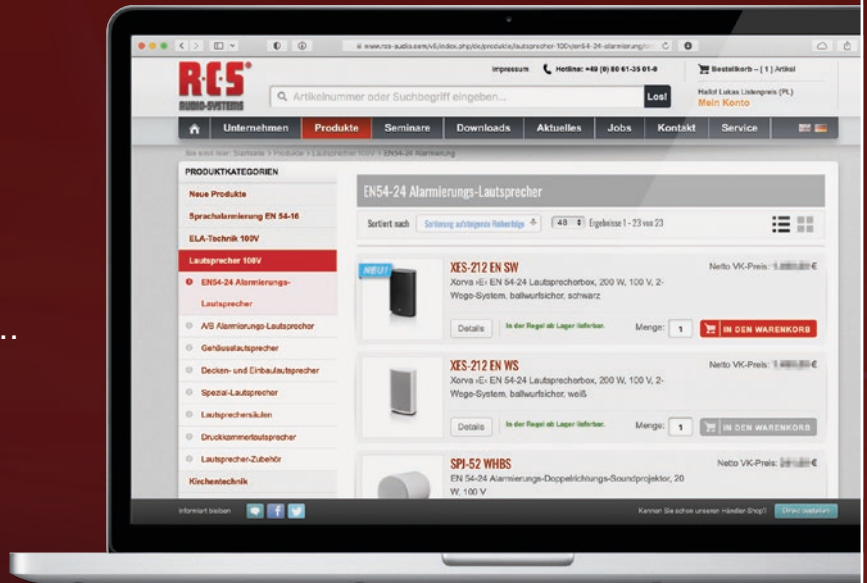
...

www.rcs-audio.com/v6/index.php/de/produkte/lautsprecher-100v/en54-24-alarmierung/

R·C·S
AUDIO-SYSTEMS

Impressum Hotline: +49 (0) 80 61-35 01-0 Bestellkorb – [ 1 ] Artikel

Artikelnummer oder Suchbegriff eingeben... Los!

Hallo! Lukas Listenpreis (PL)
Mein Konto

Unternehmen | Produkte | Seminare | Downloads | Aktuelles | Jobs | Kontakt | Service

Sie sind hier: Startseite > Produkte > Lautsprecher 100V > EN54-24 Alarmierung

PRODUKTKATEGORIEN
Neue Produkte
Sprachalarmierung EN 54-16
ELA-Technik 100V
Lautsprecher 100V
EN54-24 Alarmierungs-Lautsprecher
A/B Alarmierungs-Lautsprecher
Gehäuselautsprecher
Decken- und Einbaulautsprecher
Spezial-Lautsprecher
Lautsprechersäulen
Druckkammerlautsprecher
Lautsprecher-Zubehör
Kirchentechnik

EN54-24 Alarmierungs-Lautsprecher

Sortiert nach Sortierung aufsteigend Reihenfolge 48 Ergebnisse 1 - 23 von 23

NEU!
XES-212 EN SW
Xorva »E« EN 54-24 Lautsprecherbox, 200 W, 100 V, 2-Wege-System, ballwurfsicher, schwarz
Netto VK-Preis: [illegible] €
Details In der Regel ab Lager lieferbar. Menge: 1 IN DEN WARENKORB

XES-212 EN WS
Xorva »E« EN 54-24 Lautsprecherbox, 200 W, 100 V, 2-Wege-System, ballwurfsicher, weiß
Netto VK-Preis: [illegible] €
Details In der Regel ab Lager lieferbar. Menge: 1 IN DEN WARENKORB

SPI-52 WHBS
EN 54-24 Alarmierungs-Doppelrichtungs-Soundprojektor, 20 W, 100 V
Netto VK-Preis: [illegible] €

Informiert bleiben
Kennen Sie schon unseren Händler-Shop? Direkt bestellen